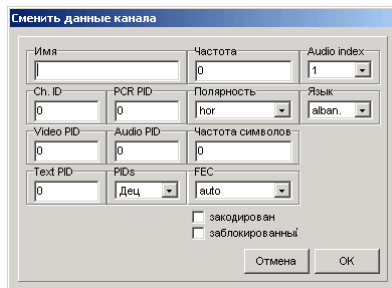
Сменить данные канала

Имя

Частота
0

Audio index
1

Ch. ID
0

PCR PID
0

Полярность
hor

Язык
alban.

Video PID
0

Audio PID
0

Частота символов
0

Text PID
0

PIDs
Дец

FEC
auto

закодирован
заблокированный

Отмена
OK